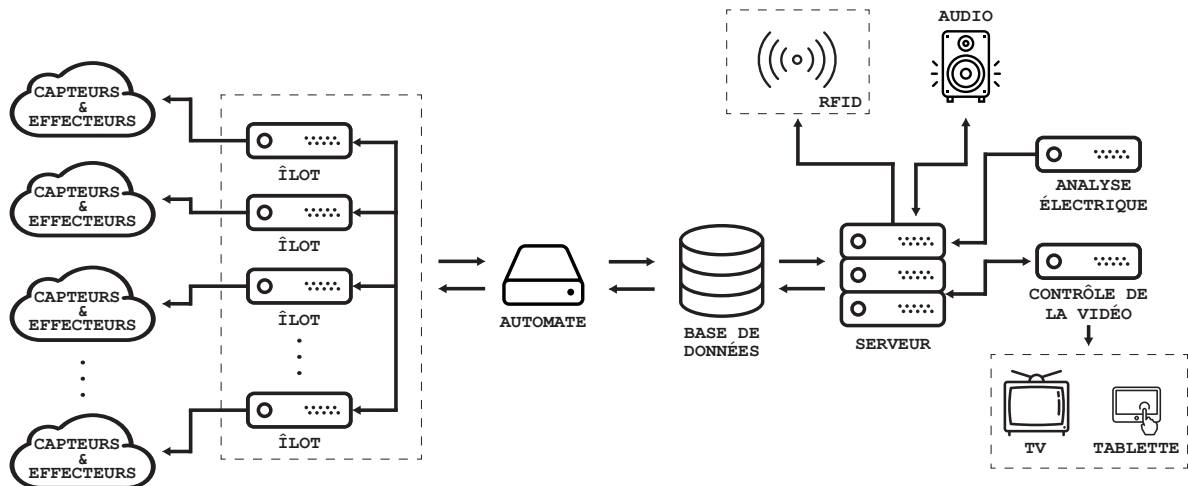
CAPTEURS & EFFECTEURS

CAPTEURS & EFFECTEURS

CAPTEURS & EFFECTEURS

CAPTEURS & EFFECTEURS

ÎLOT

ÎLOT

ÎLOT

ÎLOT

AUTOMATE

BASE DE DONNÉES

SERVEUR

RFID

AUDIO

ANALYSE ÉLECTRIQUE

CONTRÔLE DE LA VIDÉO

TV

TABLETTE